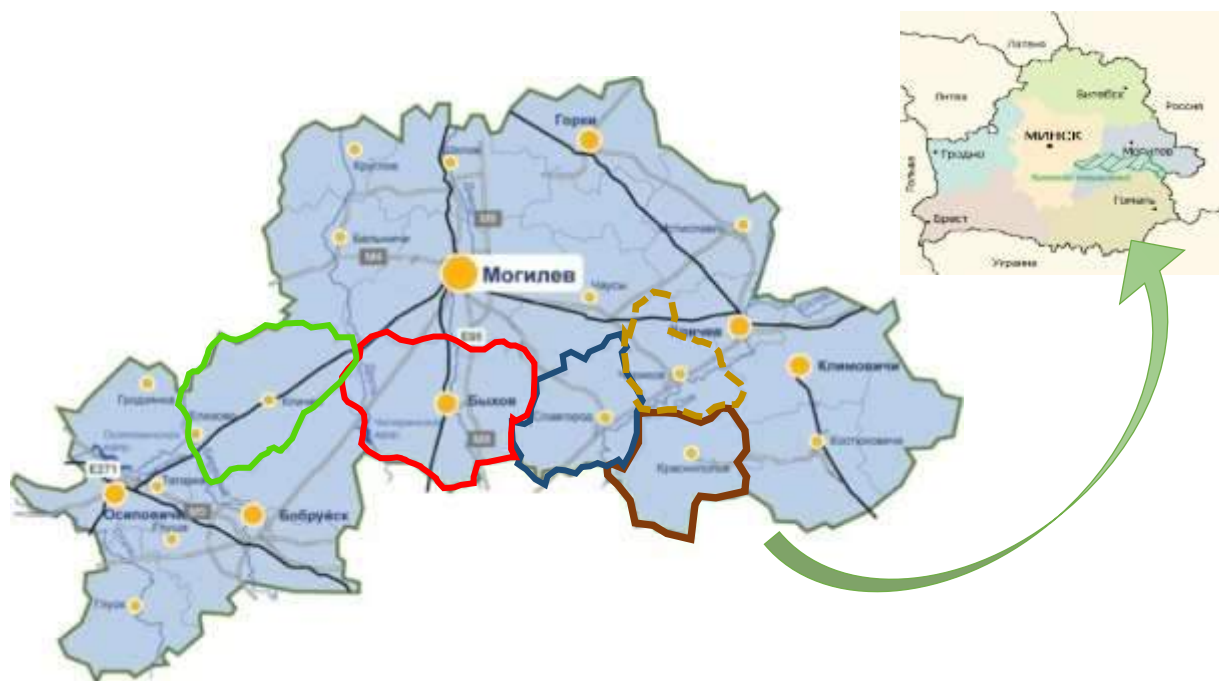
Горки
Шклов
Круглое
Белыничи
M4
Могилев
Чаусы
Мстиславль
E95
Чериков
Климовичи
Быхов
Славгород
Краснополье
Костюковичи
Глуск
Кличев
Осиповичи
E271
Бобруйск
M5
Кировск

Латвия
Литва
Витебск
Россия
МИНСК
Гродно
Могилев
Польша
Брест
Гомель
Украина